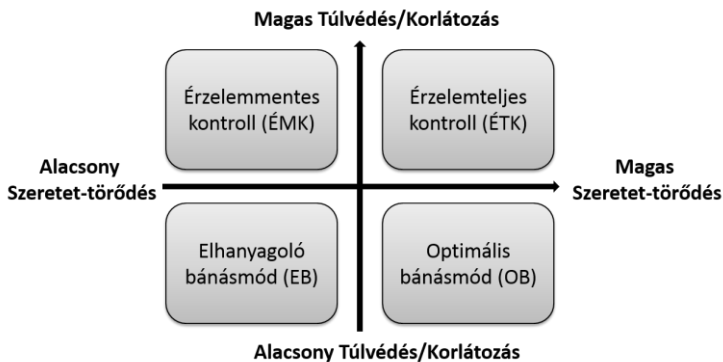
Magas Túlvédés/Korlátozás

Érzelemmentes kontroll (ÉMK)

Érzelemteljes kontroll (ÉTK)

Alacsony Szeretet-törődés

Magas Szeretet-törődés

Elhanyagoló bánásmód (EB)

Optimális bánásmód (OB)

Alacsony Túlvédés/Korlátozás